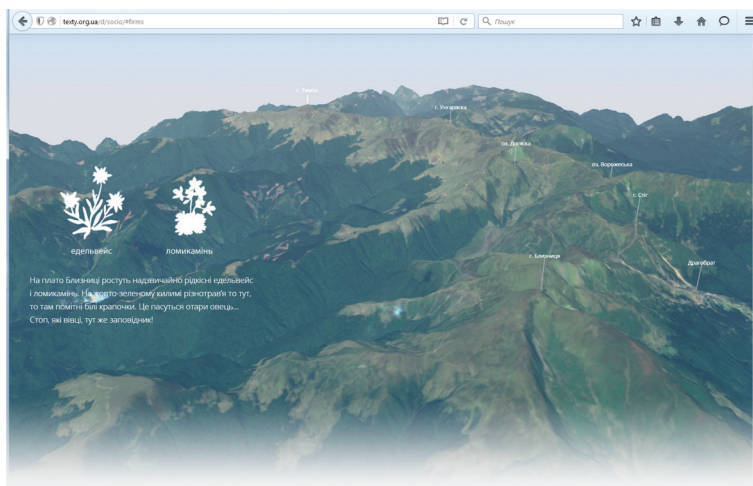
texty.org.ua/d/socio/#firms

Пошук

г. Тимпа

г. Ункараська

оз. Драгоска

оз. Ворожеська

г. Стіг

г. Близниця

Драгобрат

едельвейс

ломикамінь

На плато Близниці ростуть надзвичайно рідкісні едельвейс і ломикамінь. На жовто-зеленому килимі різнотрав'я то тут, то там помітні білі крапочки. Це пасуться отари овець... Стоп, які вівці, тут же заповідник!